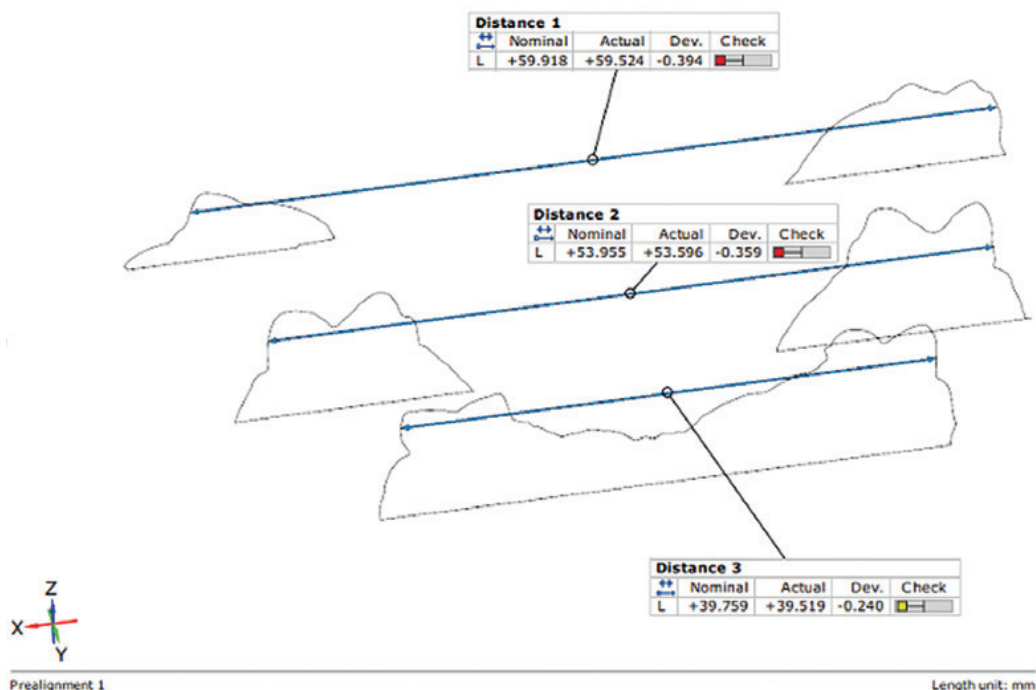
Distance 1

| ↔ | Nominal | Actual | Dev. | Check |
|---|---|---|---|---|
| L | +59.918 | +59.524 | -0.394 | |

Distance 2

| ↔ | Nominal | Actual | Dev. | Check |
|---|---|---|---|---|
| L | +53.955 | +53.596 | -0.359 | |

Distance 3

| ↔ | Nominal | Actual | Dev. | Check |
|---|---|---|---|---|
| L | +39.759 | +39.519 | -0.240 | |

Z
X
Y

Prealignment 1

Length unit: mm